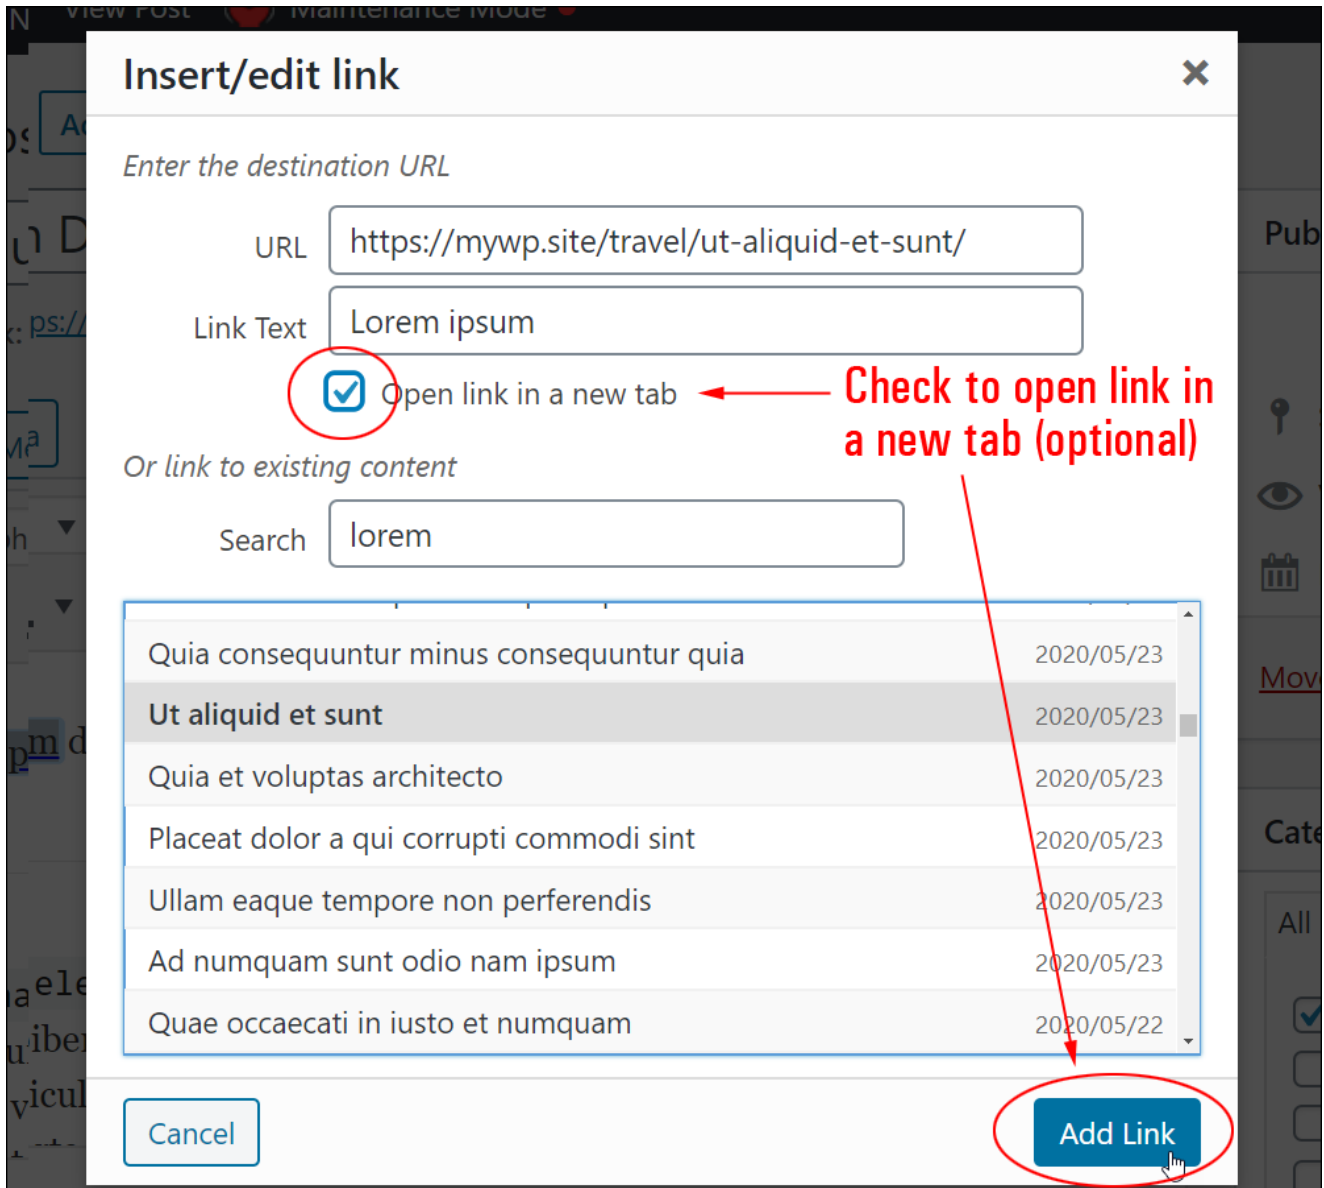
Insert/edit link

×

Enter the destination URL

URL https://mywp.site/travel/ut-aliquid-et-sunt/

Link Text Lorem ipsum

Open link in a new tab

Check to open link in a new tab (optional)

Or link to existing content

Search lorem

| | |
|---|---|
| Quia consequuntur minus consequuntur quia | 2020/05/23 |
| Ut aliquid et sunt | 2020/05/23 |
| Quia et voluptas architecto | 2020/05/23 |
| Placeat dolor a qui corrupti commodi sint | 2020/05/23 |
| Ullam eaque tempore non perferendis | 2020/05/23 |
| Ad numquam sunt odio nam ipsum | 2020/05/23 |
| Quae occaecati in iusto et numquam | 2020/05/22 |

Cancel

Add Link

Pub

Mov

Cate

All